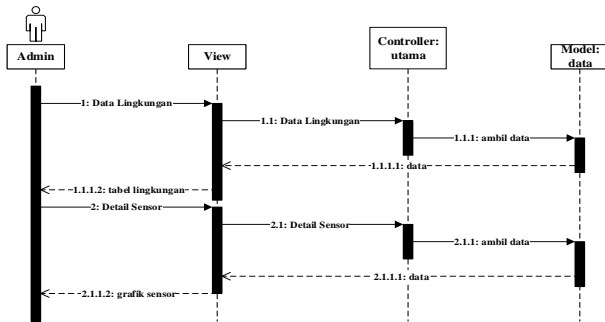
Admin

View

Controller: utama

Model: data

1: Data Lingkungan

1.1: Data Lingkungan

1.1.1: ambil data

1.1.1.1: data

1.1.1.2: tabel lingkungan

2: Detail Sensor

2.1: Detail Sensor

2.1.1: ambil data

2.1.1.1: data

2.1.1.2: grafik sensor